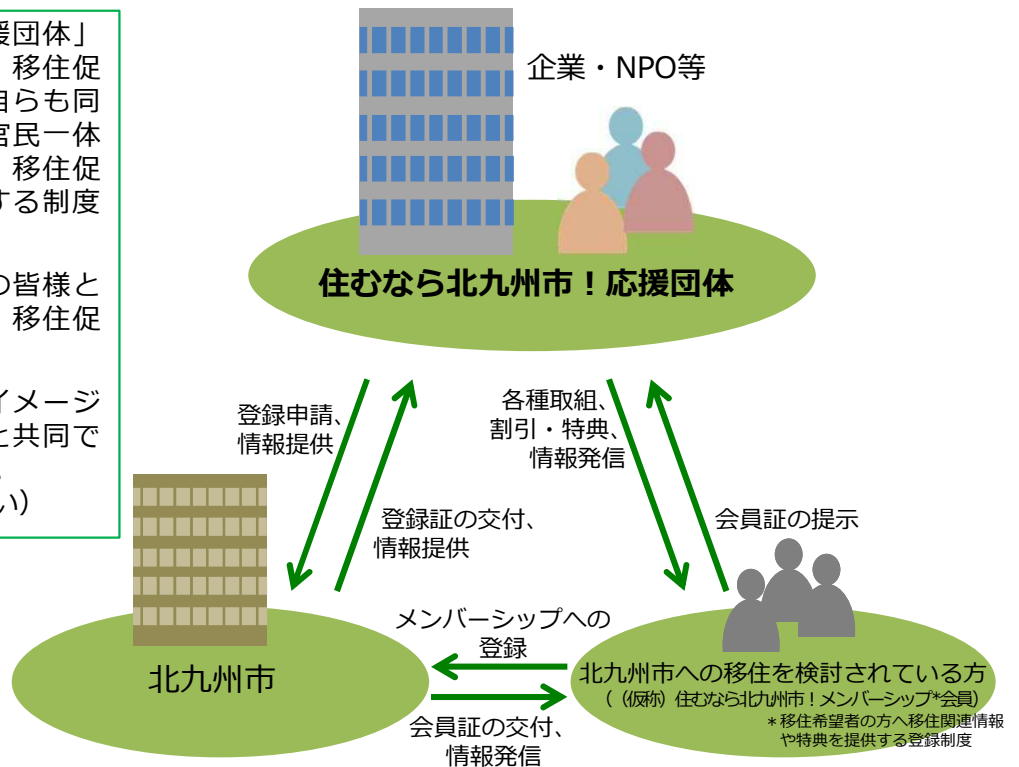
援団体」
移住促
自らも同
官民一体
移住促
する制度

の皆様と
移住促

イメージ
と共同で

い)

企業・NPO等

住むなら北九州市！応援団体

登録申請、
情報提供

登録証の交付、
情報提供

各種取組、
割引・特典、
情報発信

会員証の提示

メンバーシップへの
登録

北九州市

北九州市への移住を検討されている方
（（仮称）住むなら北九州市！メンバーシップ*会員）
＊移住希望者の方へ移住関連情報
や特典を提供する登録制度

会員証の交付、
情報発信